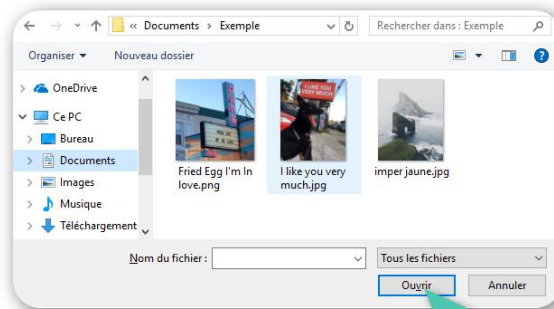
« Documents › Exemple

Rechercher dans : Exemple

Organiser ▾

Nouveau dossier

OneDrive

Ce PC

Bureau

Documents

Images

Musique

Téléchargement

I LIKE YOU VERY MUCH

Fried Egg I'm In love.png

I like you very much.jpg

imper jaune.jpg

Nom du fichier :

Tous les fichiers

Ouvrir

Annuler